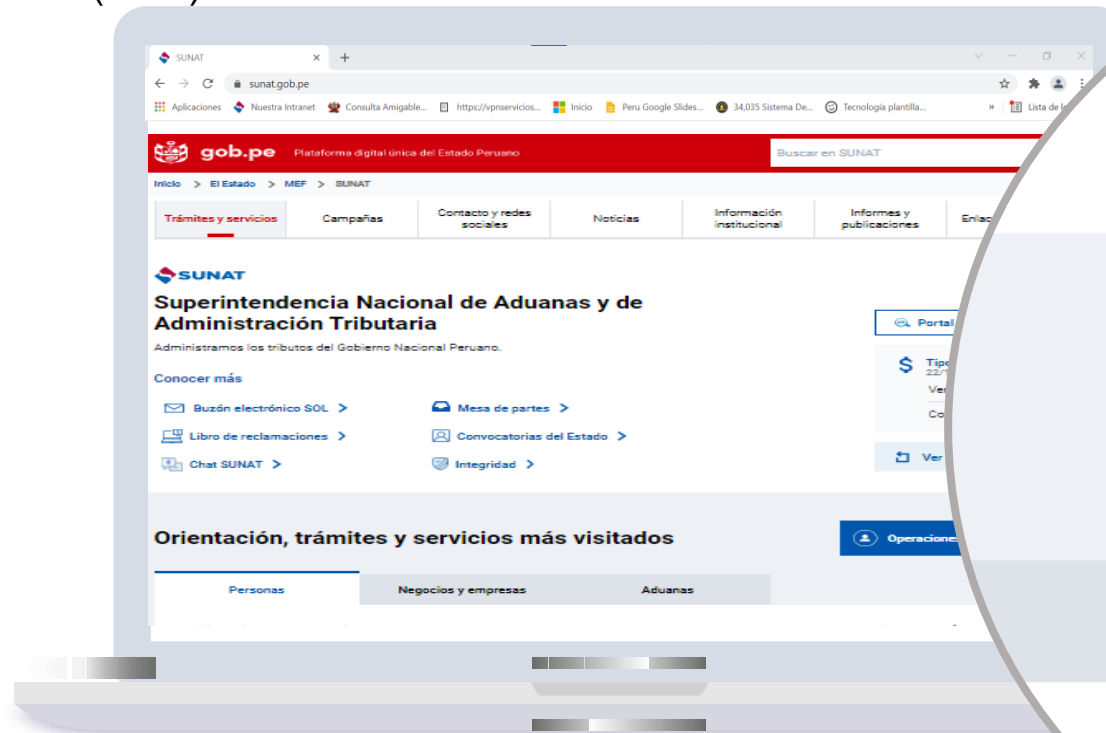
SUNAT
sunat.gob.pe
Aplicaciones Nuestra Intranet Consulta Amigable... https://vpnservicios... Inicio Peru Google Slides... 34,035 Sistema De... Tecnología plantilla... » Lista de l

gob.pe Plataforma digital única del Estado Peruano
Buscar en SUNAT

Inicio > El Estado > MEF > SUNAT

Trámites y servicios | Campañas | Contacto y redes sociales | Noticias | Información institucional | Informes y publicaciones | Enla

SUNAT

Superintendencia Nacional de Aduanas y de Administración Tributaria

Administramos los tributos del Gobierno Nacional Peruano.

Conocer más

Buzón electrónico SOL >
Mesa de partes >
Libro de reclamaciones >
Convocatorias del Estado >
Chat SUNAT >
Integridad >

Portal
Tipo
22/
Ve
Co
Ver

Orientación, trámites y servicios más visitados

Operacione

Personas | Negocios y empresas | Aduanas